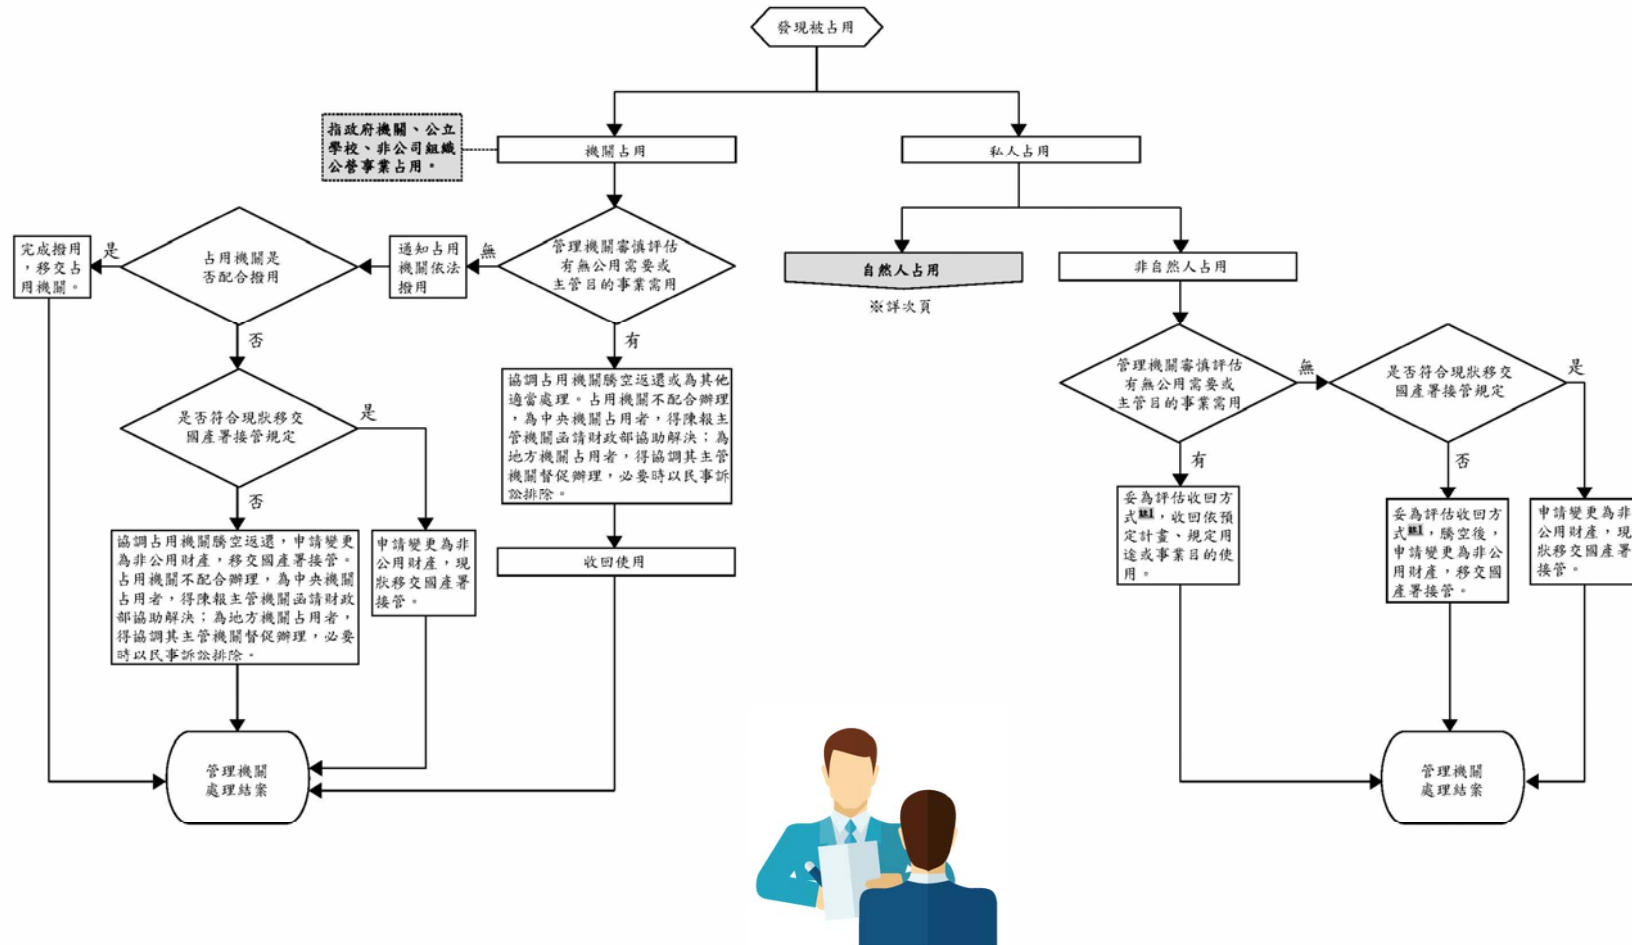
發現被占用

指政府機關、公立學校、非公司組織公營事業占用。

機關占用

私人占用

管理機關審慎評估有無公用需要或主管目的事業需用

無

通知占用機關依法撥用

占用機關是否配合撥用

是

完成撥用，移交占用機關。

否

是否符合現狀移交國產署接管規定

是

否

協調占用機關騰空返還，申請變更為非公用財產，移交國產署接管。占用機關不配合辦理，為中央機關占用者，得陳報主管機關函請財政部協助解決；為地方機關占用者，得協調其主管機關督促辦理，必要時以民事訴訟排除。

申請變更為非公用財產，現狀移交國產署接管。

有

協調占用機關騰空返還或為其他適當處理。占用機關不配合辦理，為中央機關占用者，得陳報主管機關函請財政部協助解決；為地方機關占用者，得協調其主管機關督促辦理，必要時以民事訴訟排除。

收回使用

管理機關處理結案

自然人占用

※詳次頁

非自然人占用

管理機關審慎評估有無公用需要或主管目的事業需用

無

是否符合現狀移交國產署接管規定

是

有

妥為評估收回方式$^{註1}$，收回依預定計畫、規定用途或事業目的使用。

否

妥為評估收回方式$^{註1}$，騰空後，申請變更為非公用財產，移交國產署接管。

申請變更為非公用財產，現狀移交國產署接管。

管理機關處理結案